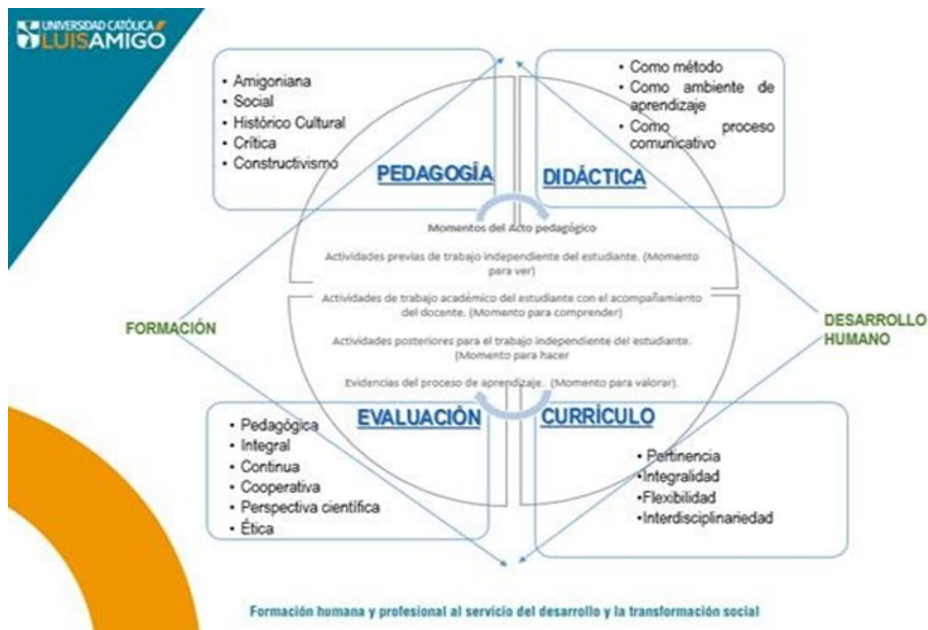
UNIVERSIDAD CATÓLICA LUIS AMIGÓ

- Amigoniana
- Social
- Histórico Cultural
- Crítica
- Constructivismo

PEDAGOGÍA

- Como método
- Como ambiente de aprendizaje
- Como proceso comunicativo

DIDÁCTICA

Momentos del Acto pedagógico

Actividades previas de trabajo independiente del estudiante. (Momento para ver)

Actividades de trabajo académico del estudiante con el acompañamiento del docente. (Momento para comprender)

Actividades posteriores para el trabajo independiente del estudiante. (Momento para hacer

Evidencias del proceso de aprendizaje. (Momento para valorar).

FORMACIÓN

DESARROLLO HUMANO

EVALUACIÓN

- Pedagógica
- Integral
- Continua
- Cooperativa
- Perspectiva científica
- Ética

CURRÍCULO

- Pertinencia
- Integralidad
- Flexibilidad
- Interdisciplinariedad

Formación humana y profesional al servicio del desarrollo y la transformación social